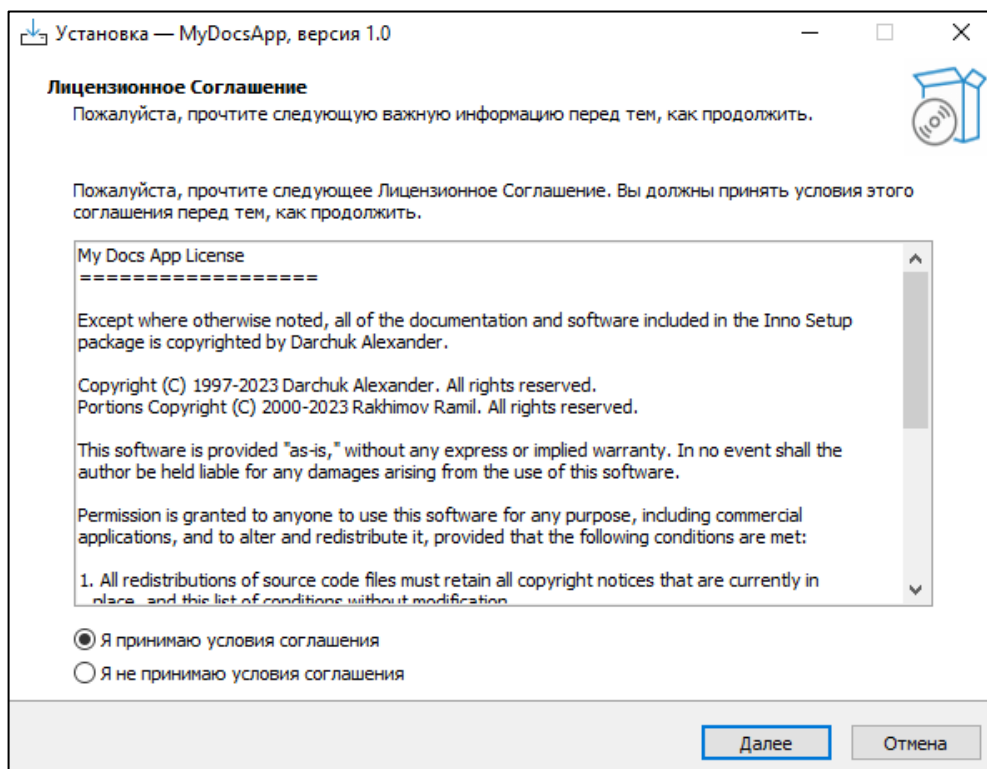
Установка — MyDocsApp, версия 1.0

Лицензионное Соглашение
Пожалуйста, прочтите следующую важную информацию перед тем, как продолжить.

Пожалуйста, прочтите следующее Лицензионное Соглашение. Вы должны принять условия этого соглашения перед тем, как продолжить.

My Docs App License
==================

Except where otherwise noted, all of the documentation and software included in the Inno Setup package is copyrighted by Darchuk Alexander.

Copyright (C) 1997-2023 Darchuk Alexander. All rights reserved.
Portions Copyright (C) 2000-2023 Rakhimov Ramil. All rights reserved.

This software is provided "as-is," without any express or implied warranty. In no event shall the author be held liable for any damages arising from the use of this software.

Permission is granted to anyone to use this software for any purpose, including commercial applications, and to alter and redistribute it, provided that the following conditions are met:

1. All redistributions of source code files must retain all copyright notices that are currently in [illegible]

Я принимаю условия соглашения
Я не принимаю условия соглашения

Далее
Отмена